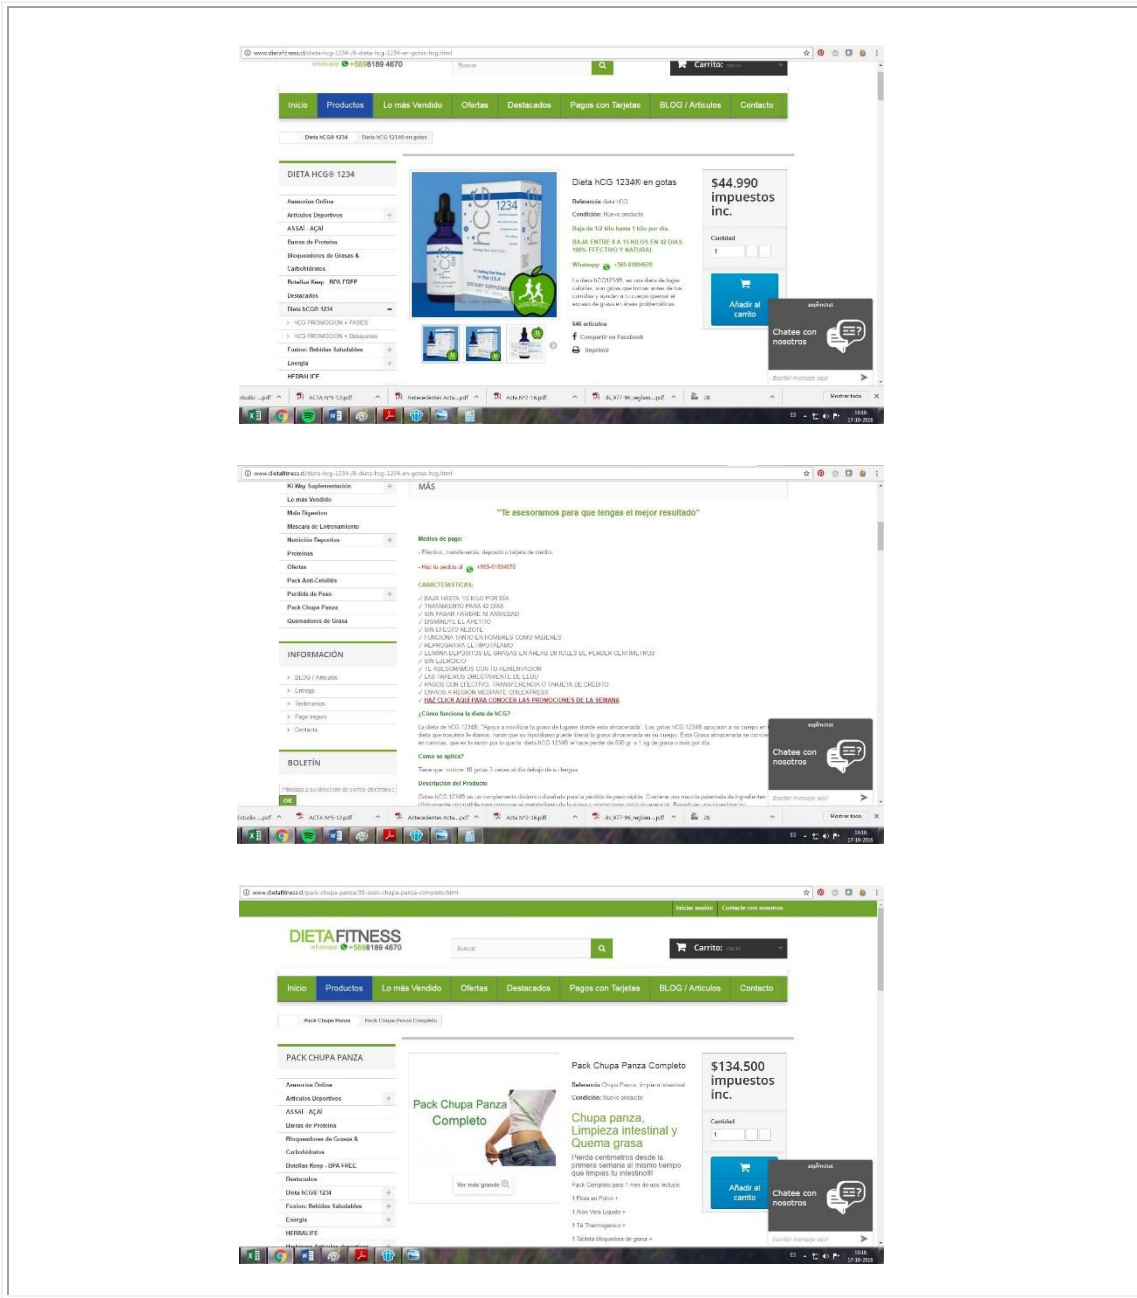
www.dietafitness.cl/dieta-hcg-1234-/8-dieta-hcg-1234-en-gotas-hcg.html

whatsapp +5698189 4670

Buscar

Carrito: vacío

Inicio | Productos | Lo más Vendido | Ofertas | Destacados | Pagos con Tarjetas | BLOG / Artículos | Contacto

Dieta hCG® 1234 > Dieta hCG 1234® en gotas

DIETA HCG® 1234

Accesorios Online
Artículos Deportivos
ASSAI - AÇAI
Barras de Proteína
Bloqueadores de Grasas & Carbohidratos
Botellas Keep - BPA FREE
Destacados
Dieta hCG® 1234
HCG PROMOCION + FASES
HCG PROMOCION + Desayunos
Fusion: Bebidas Saludables
Energía
HERBALIFE

Dieta hCG 1234® en gotas

Referencia: dieta hCG
Condición: Nuevo producto
Baja de 1/2 kilo hasta 1 kilo por día.
BAJA ENTRE 8 A 15 KILOS EN 42 DIAS 100% EFECTIVO Y NATURAL
Whatsapp +569-81894670

La dieta hCG1234®, es una dieta de bajas calorías, son gotas que tomas antes de tus comidas y ayudan a tu cuerpo quemar el exceso de grasa en áreas problemáticas.

646 artículos
Compartir en Facebook
Imprimir

$44.990 impuestos inc.

Cantidad
1

Añadir al carrito

Chatee con nosotros
Escribir mensaje aquí

Mostrar todo

www.dietafitness.cl/dieta-hcg-1234-/8-dieta-hcg-1234-en-gotas-hcg.html

Ki Way Suplementación
Lo más Vendido
Malo Digestion
Mascara de Entrenamiento
Nutrición Deportiva
Proteínas
Ofertas
Pack Anti-Celulitis
Perdida de Peso
Pack Chupa Panza
Quemadores de Grasa

INFORMACIÓN
BLOG / Artículos
Entrega
Testimonios
Pago seguro
Contacto

BOLETÍN
OK

MÁS

"Te asesoramos para que tengas el mejor resultado"

Medios de pago:
- Efectivo, transferencia, depósito o tarjeta de crédito
- Haz tu pedido al +569-81894670

CARACTERISTICAS:
✓ BAJA HASTA 1/2 KILO POR DIA
✓ TRATAMIENTO PARA 42 DIAS
✓ SIN PASAR HAMBRE NI ANSIEDAD
✓ DISMINUYE EL APETITO
✓ SIN EFECTO REBOTE
✓ FUNCIONA TANTO EN HOMBRES COMO MUJERES
✓ REPROGRAMA EL HIPOTALAMO
✓ ELIMINA DEPOSITOS DE GRASAS EN AREAS CRITICAS DE PERDER CENTIMETROS
✓ SIN EJERCICIO
✓ TE ASESORAMOS CON TU ALIMENTACION
✓ LAS TRAEMOS DIRECTAMENTE DE EEUU
✓ PAGOS CON EFECTIVO, TRANSFERENCIA O TARJETA DE CREDITO
✓ ENVIOS A REGION MEDIANTE CHILEXPRESS
✓ HAZ CLICK AQUI PARA CONOCER LAS PROMOCIONES DE LA SEMANA

¿Cómo funciona la dieta de hCG?
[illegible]

Cómo se aplica?
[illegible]

Descripción del Producto
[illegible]

www.dietafitness.cl/pack-chupa-panza/38-pack-chupa-panza-completo.html

Iniciar sesión | Contacte con nosotros

DIETAFITNESS
whatsapp +5698189 4670

Buscar

Carrito: vacío

Inicio | Productos | Lo más Vendido | Ofertas | Destacados | Pagos con Tarjetas | BLOG / Artículos | Contacto

Pack Chupa Panza > Pack Chupa Panza Completo

PACK CHUPA PANZA

Accesorios Online
Artículos Deportivos
ASSAI - AÇAI
Barras de Proteína
Bloqueadores de Grasas & Carbohidratos
Botellas Keep - BPA FREE
Destacados
Dieta hCG® 1234
Fusion: Bebidas Saludables
Energía
HERBALIFE

Pack Chupa Panza Completo

Ver más grande

Pack Chupa Panza Completo

Referencia: Chupa Panza, limpieza intestinal
Condición: Nuevo producto

Chupa panza, Limpieza intestinal y Quema grasa

Pierda centímetros desde la primera semana al mismo tiempo que limpias tu intestino!!

Pack Completo para 1 mes de uso incluye:
1 Fibra en Polvo +
1 Aloe Vera Liquido +
1 Té Thermogenico +
1 Tableta bloqueador de grasa +

$134.500 impuestos inc.

Cantidad
1

Añadir al carrito

Chatee con nosotros
Escribir mensaje aquí